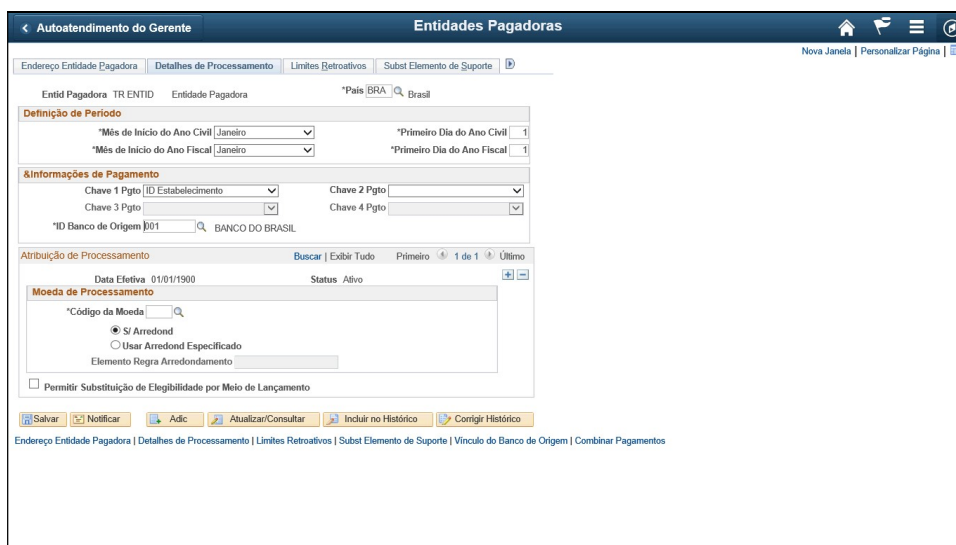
< Autoatendimento do Gerente

Entidades Pagadoras

Nova Janela | Personalizar Página |

Endereço Entidade Pagadora | Detalhes de Processamento | Limites Retroativos | Subst Elemento de Suporte

Entid Pagadora TR ENTID Entidade Pagadora *País BRA Brasil

Definição de Período

*Mês de Início do Ano Civil Janeiro

*Primeiro Dia do Ano Civil 1

*Mês de Início do Ano Fiscal Janeiro

*Primeiro Dia do Ano Fiscal 1

&Informações de Pagamento

Chave 1 Pgto ID Estabelecimento

Chave 2 Pgto

Chave 3 Pgto

Chave 4 Pgto

*ID Banco de Origem 001 BANCO DO BRASIL

Atribuição de Processamento

Buscar | Exibir Tudo Primeiro 1 de 1 Último

Data Efetiva 01/01/1900 Status Ativo

Moeda de Processamento

*Código da Moeda

S/ Arredond

Usar Arredond Especificado

Elemento Regra Arredondamento

Permitir Substituição de Elegibilidade por Meio de Lançamento

Salvar | Notificar | Adic | Atualizar/Consultar | Incluir no Histórico | Corrigir Histórico

Endereço Entidade Pagadora | Detalhes de Processamento | Limites Retroativos | Subst Elemento de Suporte | Vínculo do Banco de Origem | Combinar Pagamentos